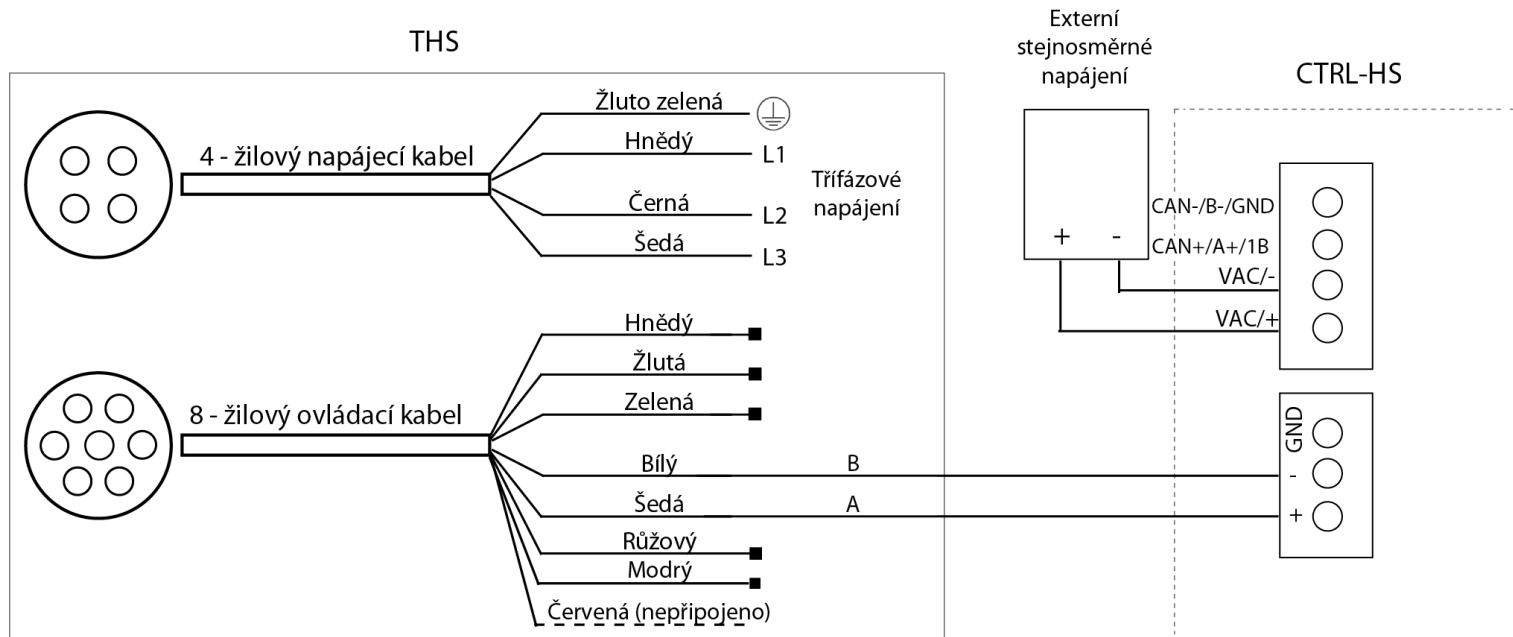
THS

Externí stejnosměrné napájení

CTRL-HS

4 - žilový napájecí kabel

Žluto zelená

Hnědý L1

Černá L2

Šedá L3

Třífázové napájení

+ -

CAN-/B-/GND

CAN+/A+/1B

VAC/-

VAC/+

8 - žilový ovládací kabel

Hnědý

Žlutá

Zelená

Bílý B

Šedá A

Růžový

Modrý

Červená (nepřipojeno)

GND

-

+